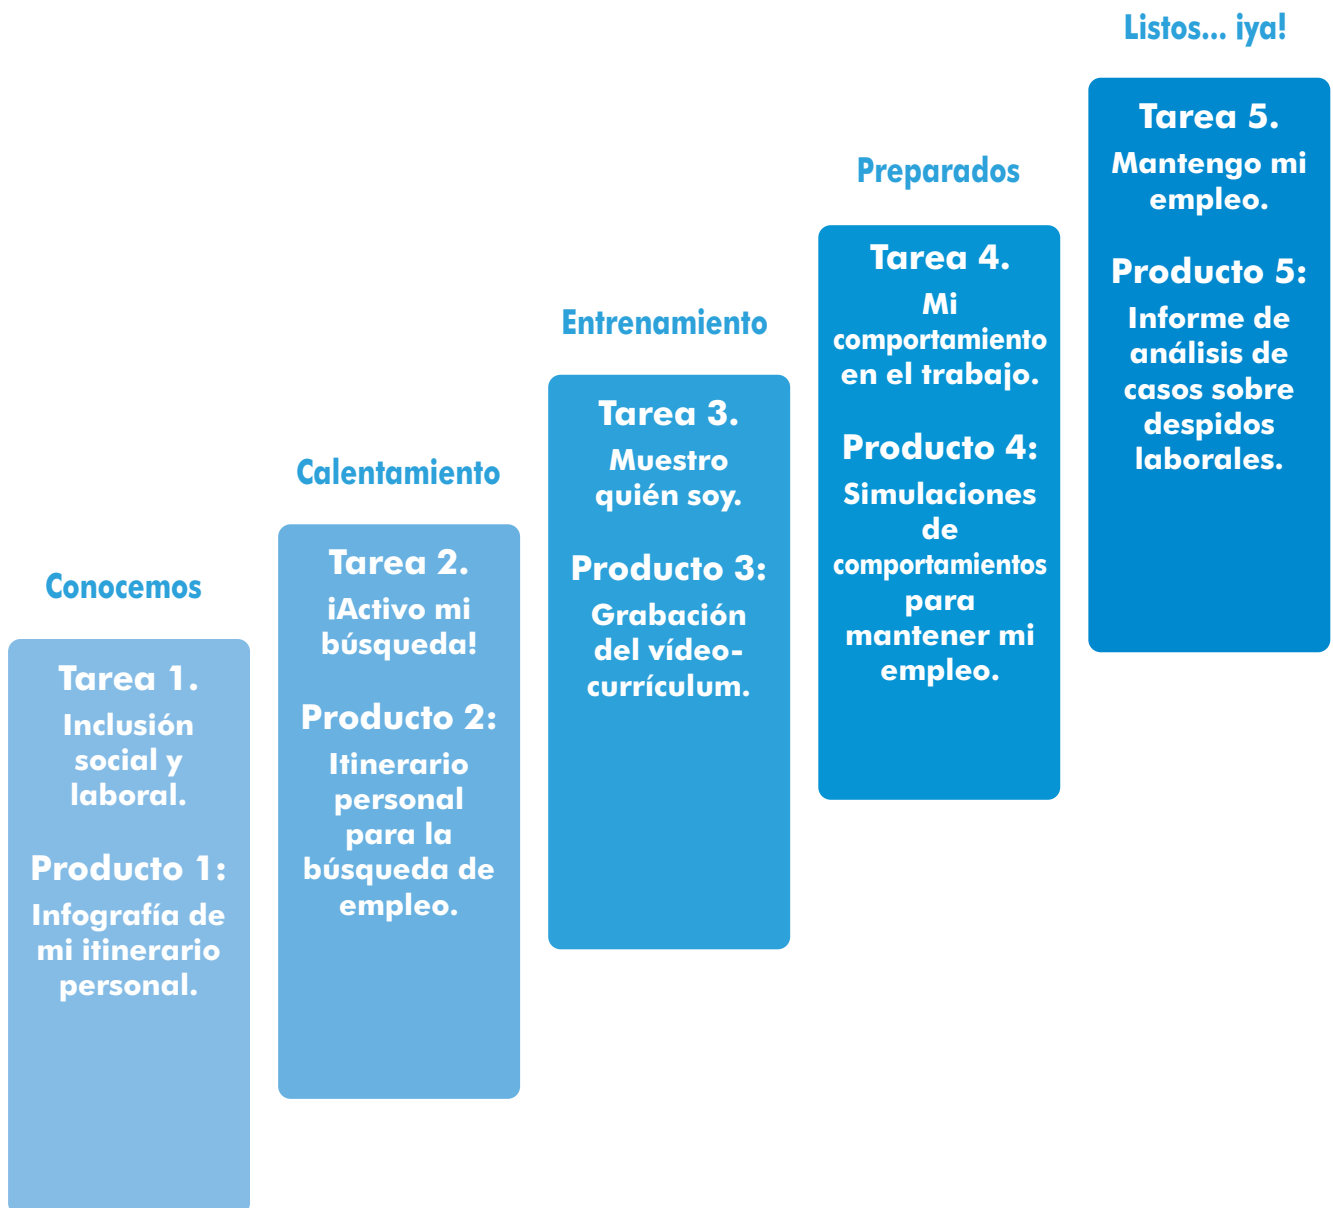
Conocemos

Tarea 1.
Inclusión social y laboral.

Producto 1:
Infografía de mi itinerario personal.

Calentamiento

Tarea 2.
¡Activo mi búsqueda!

Producto 2:
Itinerario personal para la búsqueda de empleo.

Entrenamiento

Tarea 3.
Muestro quién soy.

Producto 3:
Grabación del vídeo-currículum.

Preparados

Tarea 4.
Mi comportamiento en el trabajo.

Producto 4:
Simulaciones de comportamientos para mantener mi empleo.

Listos... ¡ya!

Tarea 5.
Mantengo mi empleo.

Producto 5:
Informe de análisis de casos sobre despidos laborales.